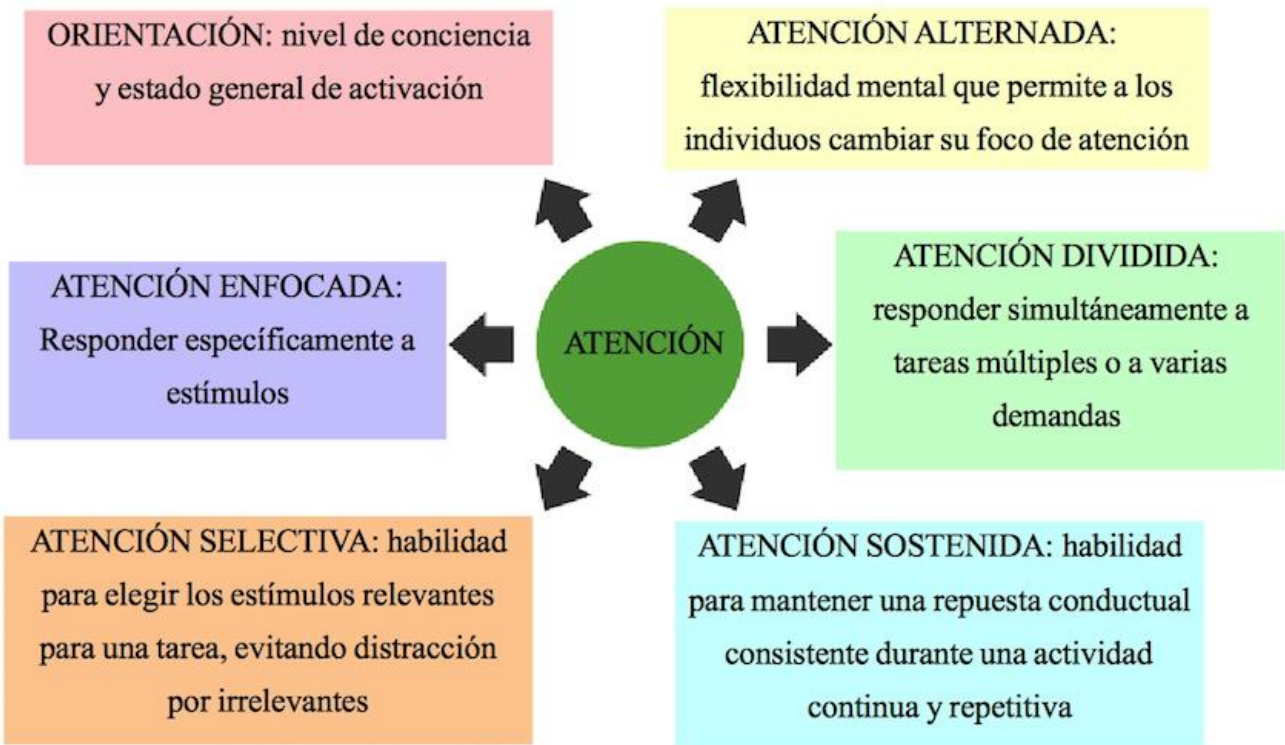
ORIENTACIÓN: nivel de conciencia y estado general de activación

ATENCIÓN ALTERNADA: flexibilidad mental que permite a los individuos cambiar su foco de atención

ATENCIÓN ENFOCADA: Responder específicamente a estímulos

ATENCIÓN

ATENCIÓN DIVIDIDA: responder simultáneamente a tareas múltiples o a varias demandas

ATENCIÓN SELECTIVA: habilidad para elegir los estímulos relevantes para una tarea, evitando distracción por irrelevantes

ATENCIÓN SOSTENIDA: habilidad para mantener una repuesta conductual consistente durante una actividad continua y repetitiva